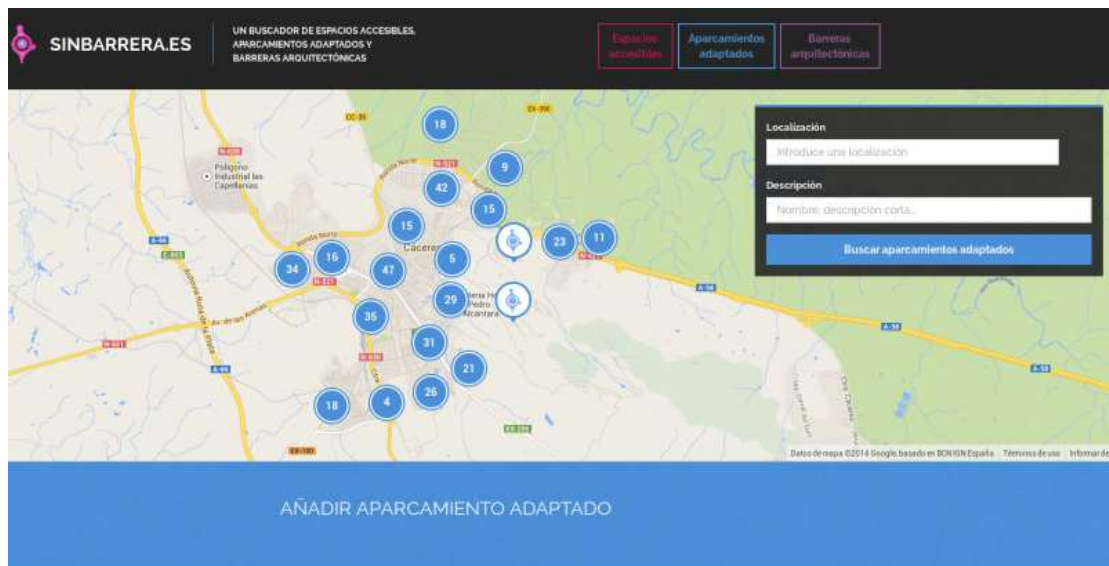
SINBARRERA.ES

UN BUSCADOR DE ESPACIOS ACCESIBLES, APARCAMIENTOS ADAPTADOS Y BARRERAS ARQUITECTÓNICAS

Espacios accesibles

Aparcamientos adaptados

Barreras arquitectónicas

Localización

Introduce una localización

Descripción

Nombre, descripción corta...

Buscar aparcamientos adaptados

18
9
42
15
15
23
11
16
34
47
5
29
35
31
21
26
18
4

Polígono Industrial las Capellanías

Cáceres

Av. de las Arenas

A-58

A-66

N-521

N-630

EX-100

EX-390

CC-35

Datos de mapa ©2014 Google, basado en BCN IGN España   Términos de uso   Informar de

AÑADIR APARCAMIENTO ADAPTADO